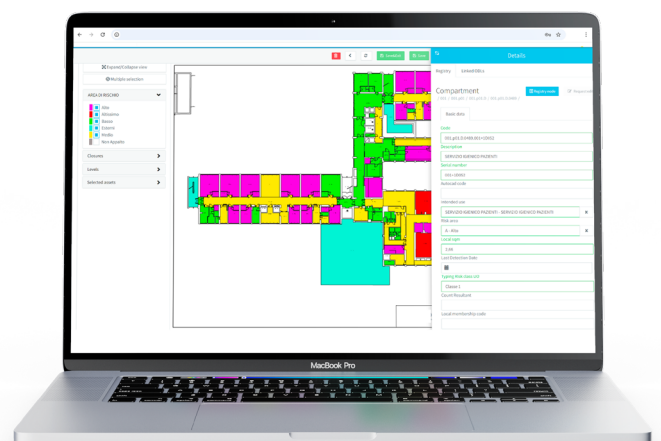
Expand/Collapse view
Multiple selection
AREA DI RISCHIO
Alto
Altissimo
Basso
Esterni
Medio
Non Appalto
Closures
Levels
Selected assets
Details
Registry
Linked BIMs
Compartment
Basic data
Code
001.p01.G3HB300+00I02
Description
SERVIZIO IGIENICO PAZIENTI
Serial number
001+00I03
Autocad code
Intended use
SERVIZIO IGIENICO PAZIENTI - SERVIZIO IGIENICO PAZIENTI
Risk area
A - Alto
Local type
3.00
Last Detection Date
Typing Risk class incl.
Classe 1
Count Resultant
Local membership code
MacBook Pro